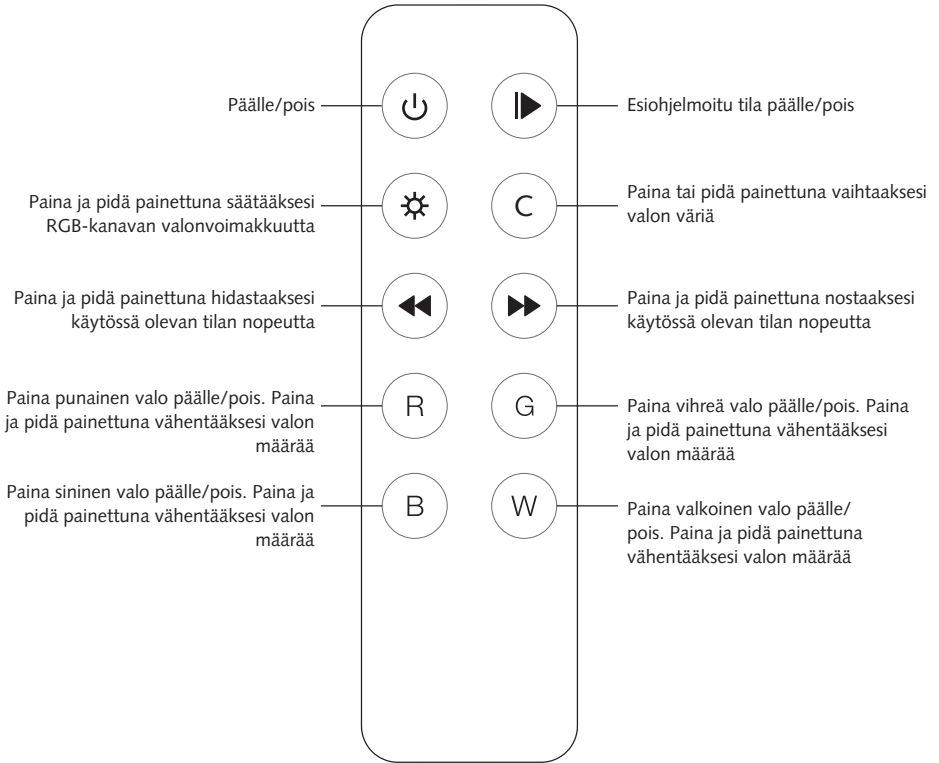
Päälle/pois

Esiohjelmoitu tila päälle/pois

Paina ja pidä painettuna säätääksesi RGB-kanavan valonvoimakkuutta

C

Paina tai pidä painettuna vaihtaaksesi valon väriä

Paina ja pidä painettuna hidastaaksesi käytössä olevan tilan nopeutta

Paina ja pidä painettuna nostaaksesi käytössä olevan tilan nopeutta

Paina punainen valo päälle/pois. Paina ja pidä painettuna vähentääksesi valon määrää

R

G

Paina vihreä valo päälle/pois. Paina ja pidä painettuna vähentääksesi valon määrää

Paina sininen valo päälle/pois. Paina ja pidä painettuna vähentääksesi valon määrää

B

W

Paina valkoinen valo päälle/pois. Paina ja pidä painettuna vähentääksesi valon määrää